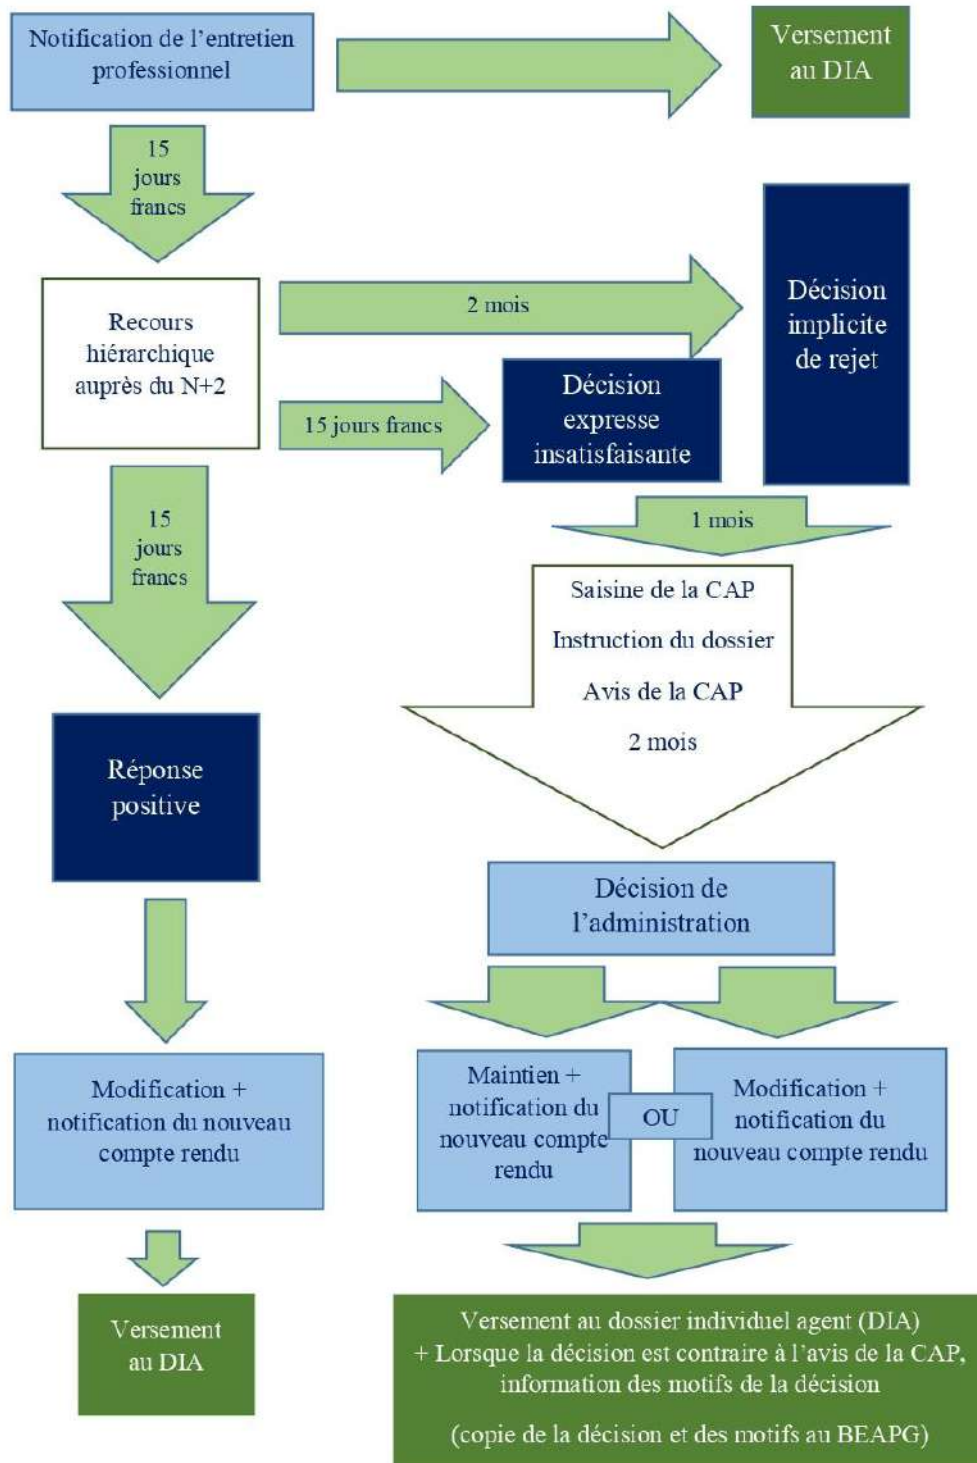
Notification de l'entretien professionnel

Versement au DIA

15 jours francs

Recours hiérarchique auprès du N+2

2 mois

Décision implicite de rejet

15 jours francs

Décision expresse insatisfaisante

1 mois

15 jours francs

Saisine de la CAP

Instruction du dossier

Avis de la CAP

2 mois

Réponse positive

Décision de l'administration

Modification + notification du nouveau compte rendu

Maintien + notification du nouveau compte rendu

OU

Modification + notification du nouveau compte rendu

Versement au DIA

Versement au dossier individuel agent (DIA) + Lorsque la décision est contraire à l'avis de la CAP, information des motifs de la décision

(copie de la décision et des motifs au BEAPG)